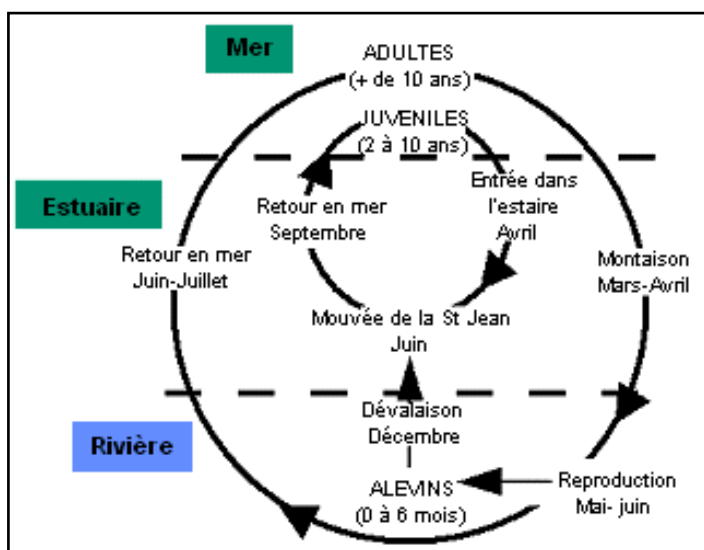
Mer

ADULTES
(+ de 10 ans)

JUVENILES
(2 à 10 ans)

Estuaire

Retour en mer
Septembre

Entrée dans
l'estaire
Avril

Retour en mer
Juin-Juillet

Montaison
Mars-Avril

Mouvée de la St Jean
Juin

Dévalaison
Décembre

Rivière

ALEVINS
(0 à 6 mois)

Reproduction
Mai- juin